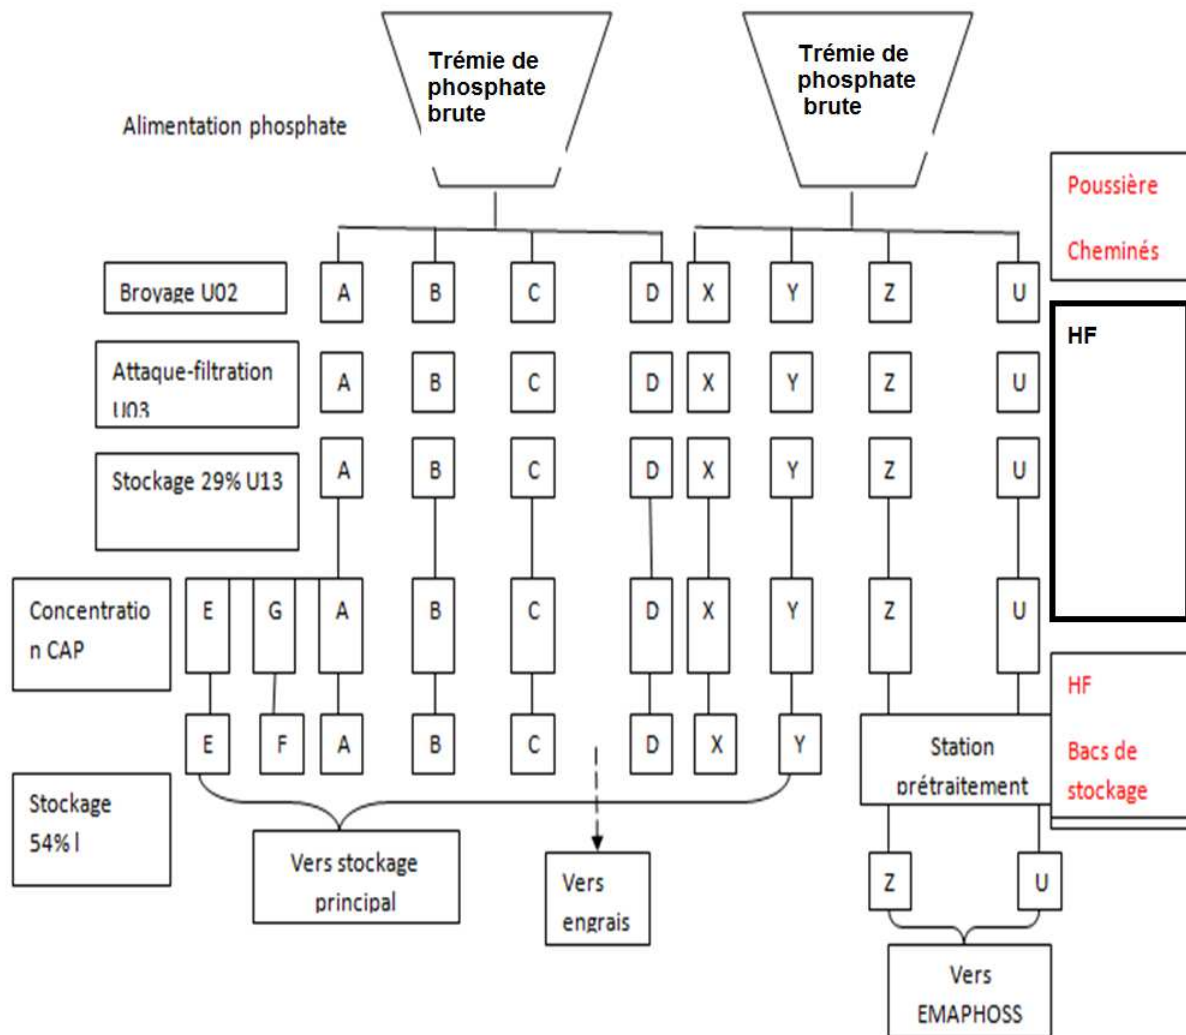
Trémie de phosphate brute

Trémie de phosphate brute

Alimentation phosphate

Poussière

Cheminés

Broyage U02

A B C D X Y Z U

HF

Attaque-filtration U03

A B C D X Y Z U

Stockage 29% U13

A B C D X Y Z U

Concentration CAP

E G A B C D X Y Z U

HF

E F A B C D X Y

Station prétraitement

Bacs de stockage

Stockage 54% l

Vers stockage principal

Vers engrais

Z U

Vers EMAPHOSS